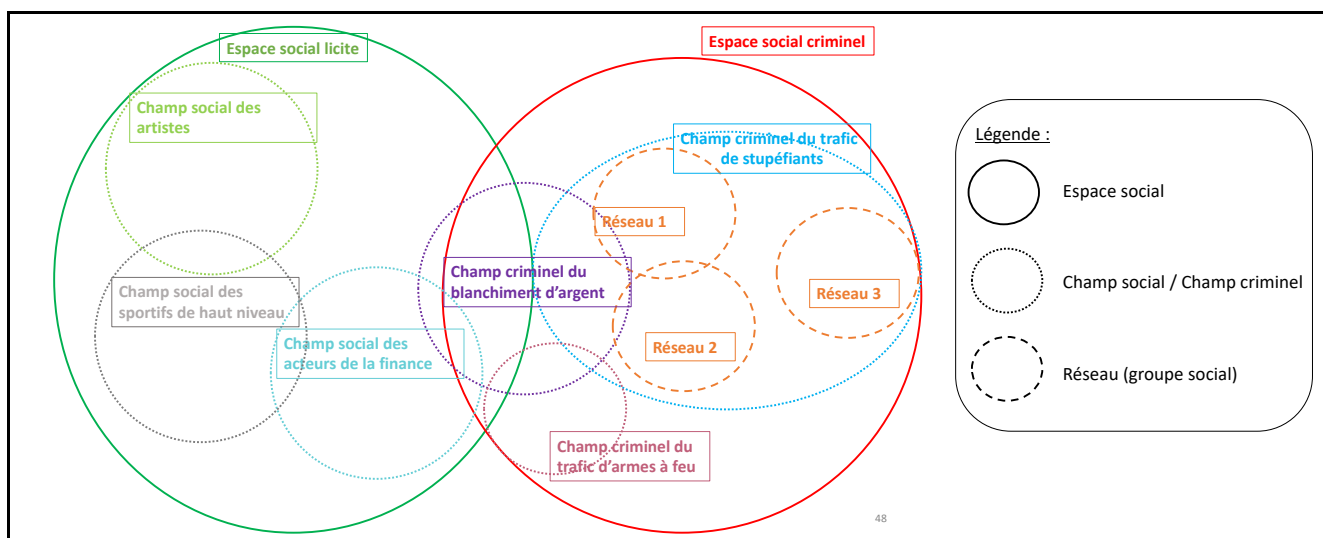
Espace social licite

Espace social criminel

Champ social des artistes

Champ criminel du trafic de stupéfiants

Réseau 1

Champ criminel du blanchiment d'argent

Réseau 3

Réseau 2

Champ social des sportifs de haut niveau

Champ social des acteurs de la finance

Champ criminel du trafic d'armes à feu

Légende :

Espace social

Champ social / Champ criminel

Réseau (groupe social)

48